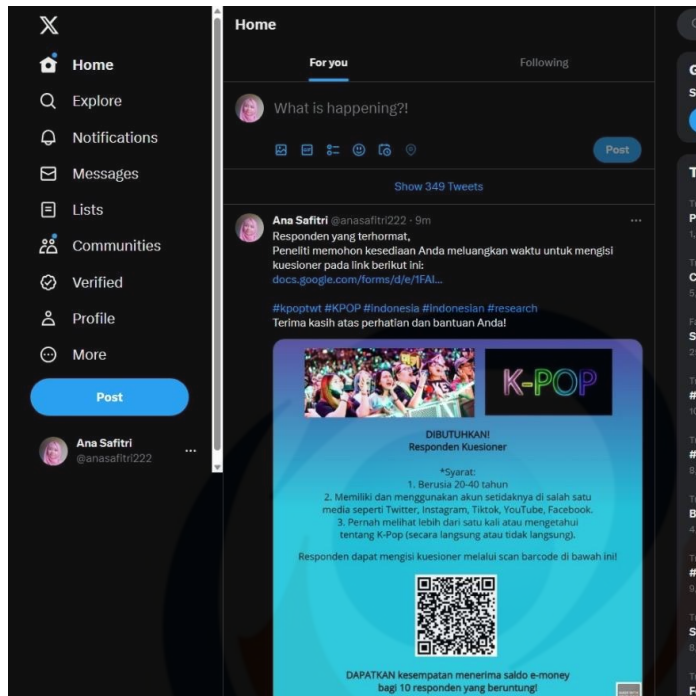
X

Home
Explore
Notifications
Messages
Lists
Communities
Verified
Profile
More

Post

Ana Safitri
@anasafitri222

Home

For you
Following

What is happening?!

Post

Show 349 Tweets

Ana Safitri @anasafitri222 · 9m
Responden yang terhormat,
Peneliti memohon kesediaan Anda meluangkan waktu untuk mengisi kuesioner pada link berikut ini:
docs.google.com/forms/d/e/1FAI...

#kpoptwt #KPOP #indonesia #Indonesian #research
Terima kasih atas perhatian dan bantuan Anda!

K-POP

DIBUTUHKAN!
Responden Kuesioner

*Syarat:
1. Berusia 20-40 tahun
2. Memiliki dan menggunakan akun setidaknya di salah satu media seperti Twitter, Instagram, Tiktok, YouTube, Facebook.
3. Pernah melihat lebih dari satu kali atau mengetahui tentang K-Pop (secara langsung atau tidak langsung).

Responden dapat mengisi kuesioner melalui scan barcode di bawah ini!

DAPATKAN kesempatan menerima saldo e-money bagi 10 responden yang beruntung!